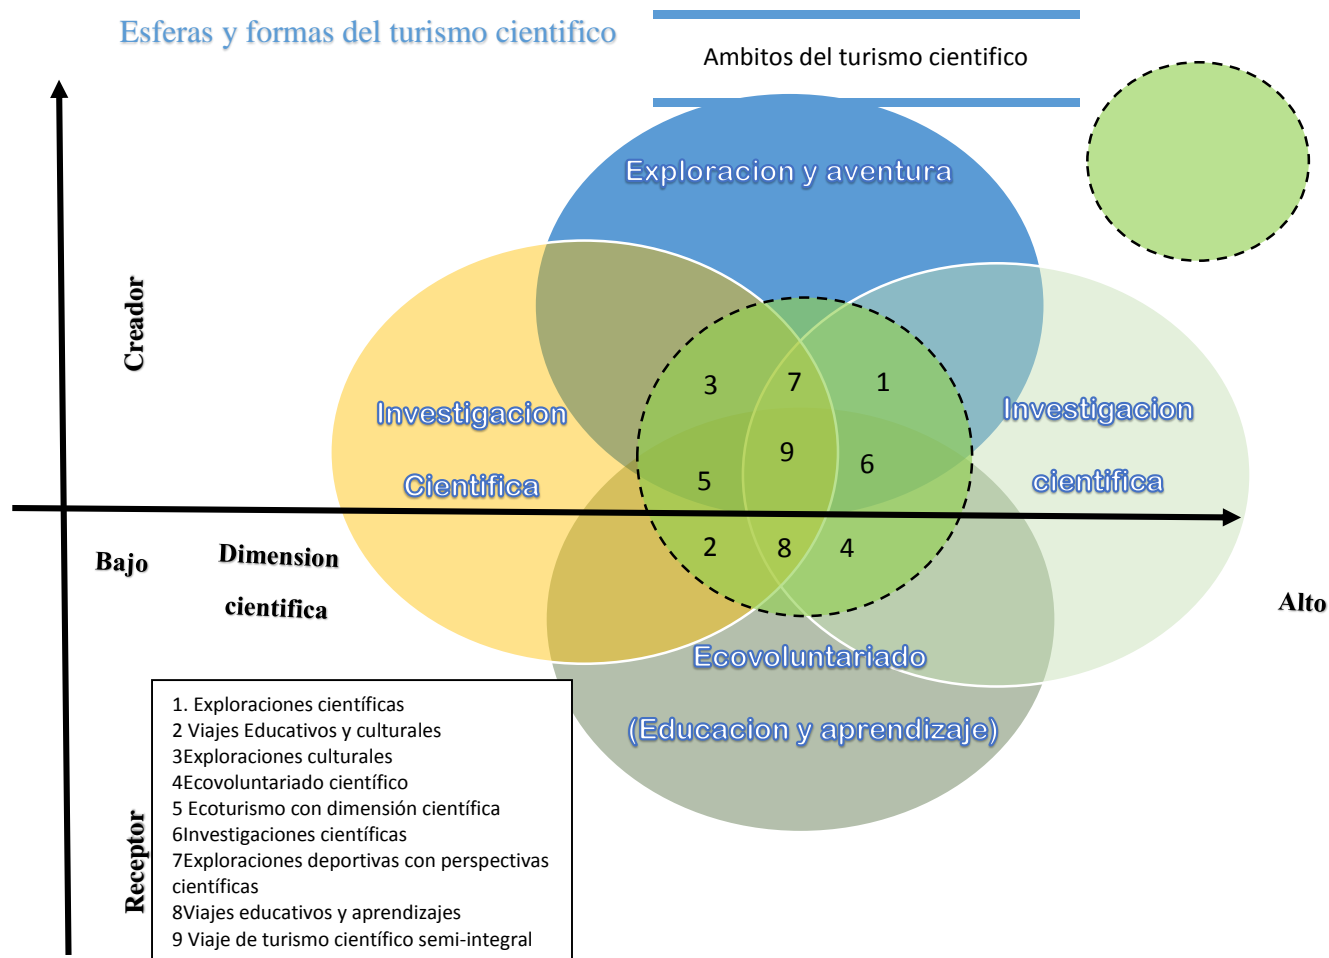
Esferas y formas del turismo cientifico

Ambitos del turismo cientifico

Creador

Exploracion y aventura

Investigacion

Cientifica

3

7

1

9

5

6

Investigacion

cientifica

2

8

4

Bajo

Dimension

cientifica

Alto

Ecovoluntariado

(Educacion y aprendizaje)

Receptor

1. Exploraciones científicas
2 Viajes Educativos y culturales
3Exploraciones culturales
4Ecovoluntariado científico
5 Ecoturismo con dimensión científica
6Investigaciones científicas
7Exploraciones deportivas con perspectivas científicas
8Viajes educativos y aprendizajes
9 Viaje de turismo científico semi-integral